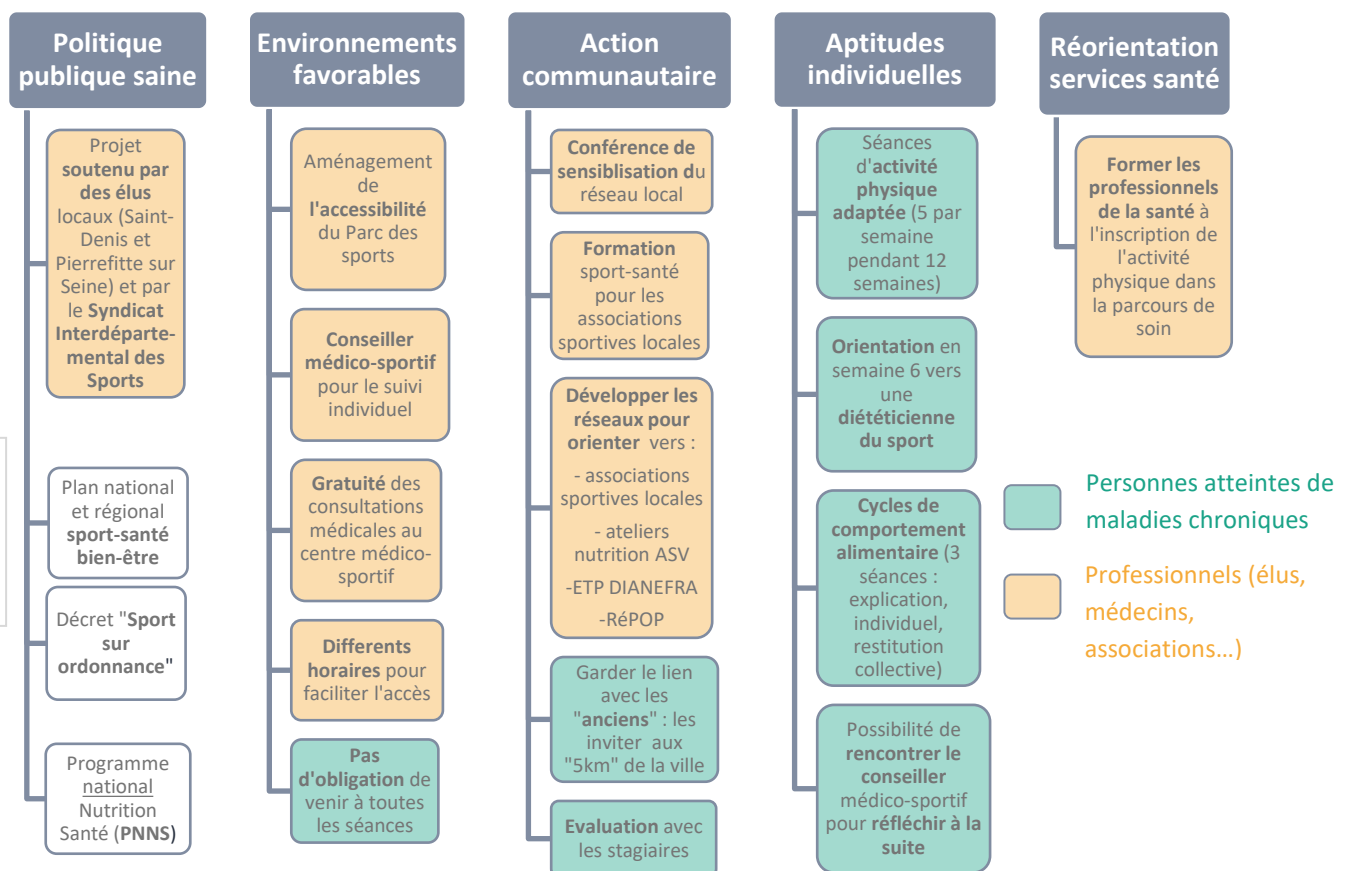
Politique publique saine

Projet soutenu par des élus locaux (Saint-Denis et Pierrefitte sur Seine) et par le Syndicat Interdépartemental des Sports

Plan national et régional sport-santé bien-être

Décret "Sport sur ordonnance"

Programme national Nutrition Santé (PNNS)

Environnements favorables

Aménagement de l'accessibilité du Parc des sports

Conseiller médico-sportif pour le suivi individuel

Gratuité des consultations médicales au centre médico-sportif

Differents horaires pour faciliter l'accès

Pas d'obligation de venir à toutes les séances

Action communautaire

Conférence de sensiblisation du réseau local

Formation sport-santé pour les associations sportives locales

Développer les réseaux pour orienter vers :
- associations sportives locales
- ateliers nutrition ASV
-ETP DIANEFRA
-RéPOP

Garder le lien avec les "anciens" : les inviter aux "5km" de la ville

Evaluation avec les stagiaires

Aptitudes individuelles

Séances d'activité physique adaptée (5 par semaine pendant 12 semaines)

Orientation en semaine 6 vers une diététicienne du sport

Cycles de comportement alimentaire (3 séances : explication, individuel, restitution collective)

Possibilité de rencontrer le conseiller médico-sportif pour réfléchir à la suite

Réorientation services santé

Former les professionnels de la santé à l'inscription de l'activité physique dans la parcours de soin

Personnes atteintes de maladies chroniques

Professionnels (élus, médecins, associations…)